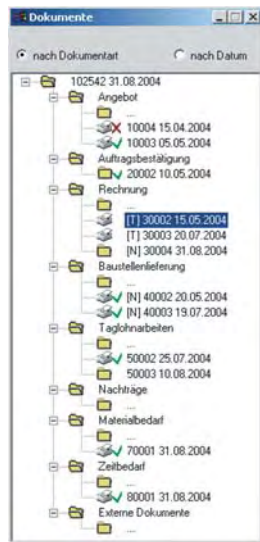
Dokumente

nach Dokumentart
nach Datum

102542 31.08.2004
Angebot
...
10004 15.04.2004
10003 05.05.2004
Auftragsbestätigung
20002 10.05.2004
Rechnung
...
[T] 30002 15.05.2004
[T] 30003 20.07.2004
[N] 30004 31.08.2004
Baustellenlieferung
...
[N] 40002 20.05.2004
[N] 40003 19.07.2004
Taglohnarbeiten
...
50002 25.07.2004
50003 10.08.2004
Nachträge
...
Materialbedarf
...
70001 31.08.2004
Zeitbedarf
...
80001 31.08.2004
Externe Dokumente
...